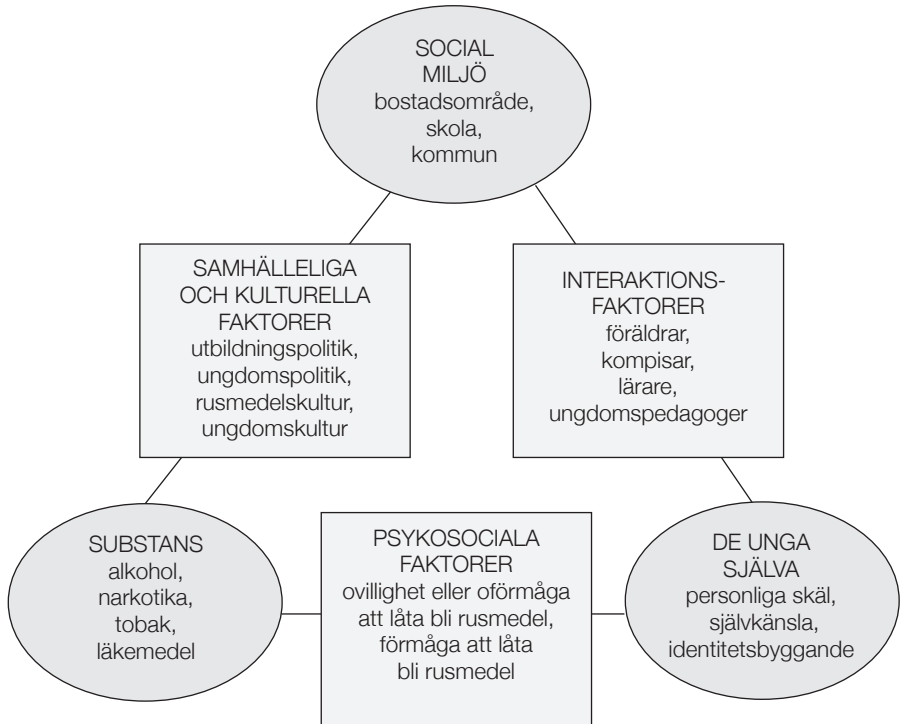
SOCIAL MILJÖ
bostadsområde, skola, kommun

SAMHÄLLELIGA OCH KULTURELLA FAKTORER
utbildningspolitik, ungdomspolitik, rusmedelskultur, ungdomskultur

INTERAKTIONS-FAKTORER
föräldrar, kompisar, lärare, ungdomspedagoger

SUBSTANS
alkohol, narkotika, tobak, läkemedel

PSYKOSOCIALA FAKTORER
ovillighet eller oförmåga att låta bli rusmedel, förmåga att låta bli rusmedel

DE UNGA SJÄLVA
personliga skäl, självkänsla, identitetsbyggande